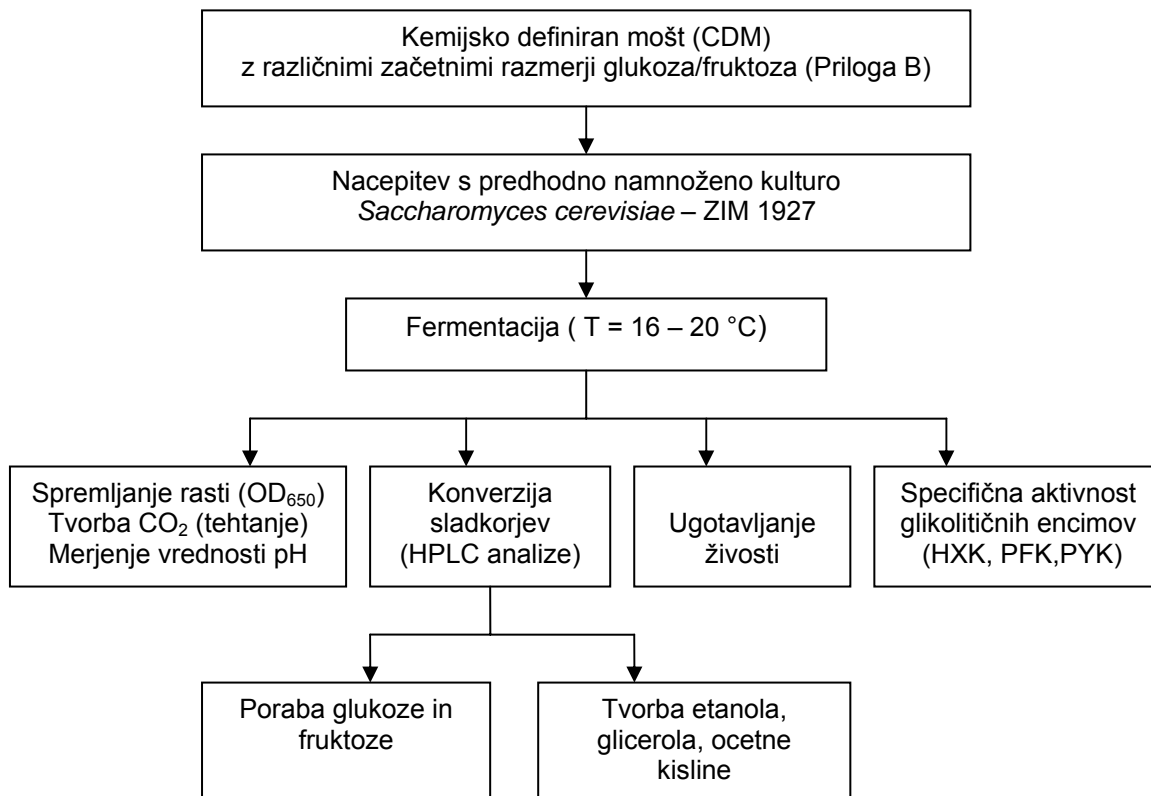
Kemijsko definiran mošt (CDM)
z različnimi začetnimi razmerji glukoza/fruktoza (Priloga B)

Nacepitev s predhodno namnoženo kulturo
Saccharomyces cerevisiae – ZIM 1927

Fermentacija ( T = 16 – 20 °C)

Spremljanje rasti ($OD_{650}$)
Tvorba $CO_2$ (tehtanje)
Merjenje vrednosti pH

Konverzija sladkorjev (HPLC analize)

Ugotavljanje živosti

Specifična aktivnost glikolitičnih encimov (HXK, PFK,PYK)

Poraba glukoze in fruktoze

Tvorba etanola, glicerola, ocetne kisline